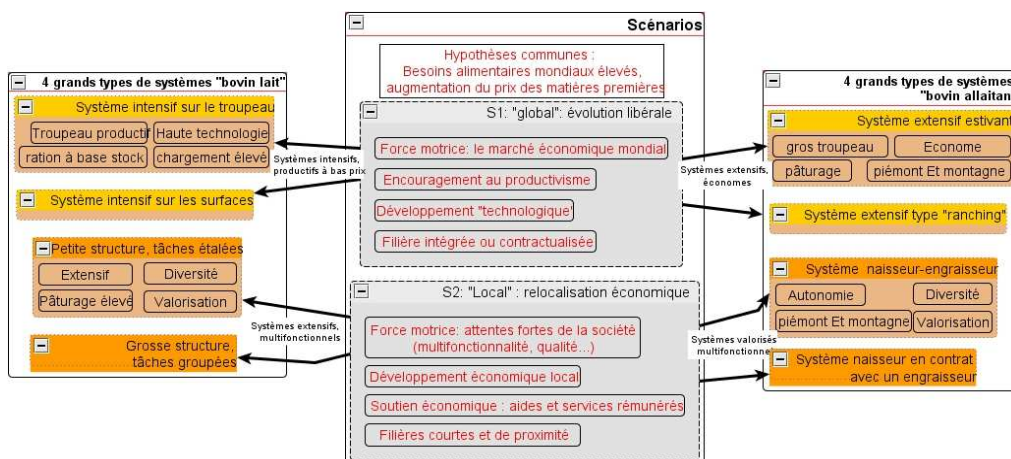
Scénarios

Hypothèses communes : Besoins alimentaires mondiaux élevés, augmentation du prix des matières premières

S1: "global": évolution libérale

Force motrice: le marché économique mondial

Encouragement au productivisme

Développement "technologique"

Filière intégrée ou contractualisée

S2: "Local" : relocalisation économique

Force motrice: attentes fortes de la société (multifonctionnalité, qualité...)

Développement économique local

Soutien économique : aides et services rémunérés

Filières courtes et de proximité

4 grands types de systèmes "bovin lait"

Système intensif sur le troupeau

Troupeau productif

Haute technologie

ration à base stock

chargement élevé

Systèmes intensifs, productifs à bas prix

Système intensif sur les surfaces

Petite structure, tâches étalées

Extensif

Diversité

Pâturage élevé

Valorisation

Systèmes extensifs, multifonctionnels

Grosse structure, tâches groupées

4 grands types de systèmes "bovin allaitan

Système extensif estivant

gros troupeau

Econome

pâturage

piémont Et montagne

Systèmes extensifs, économes

Système extensif type "ranching"

Système naisseur-engraisseur

Autonomie

Diversité

piémont Et montagne

Valorisation

Systèmes valorisés multifonctionne

Système naisseur en contrat avec un engraisseur